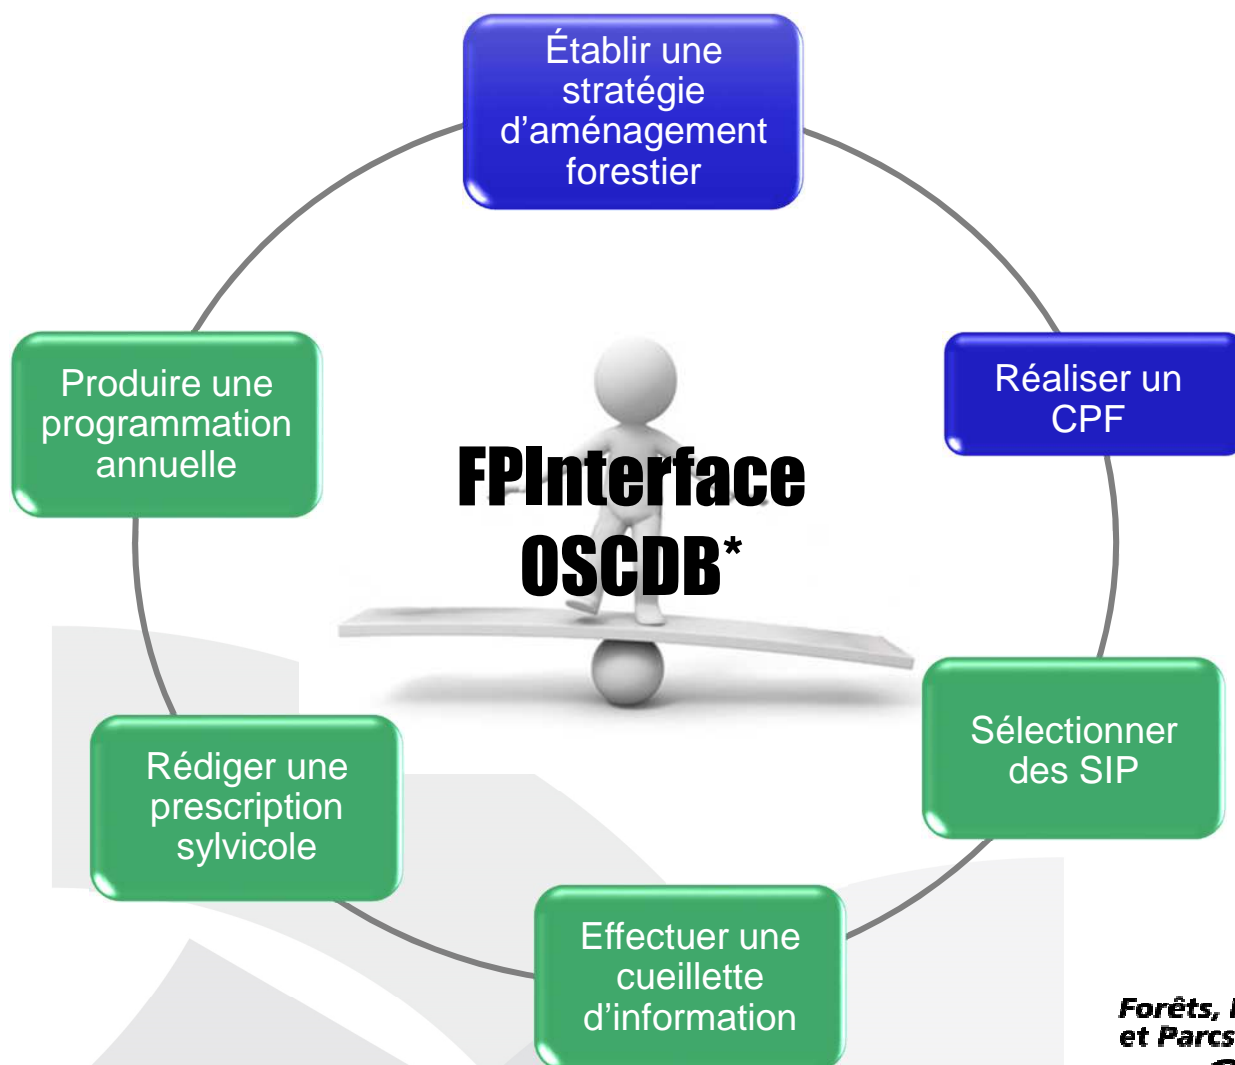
Établir une stratégie d'aménagement forestier

Réaliser un CPF

Sélectionner des SIP

Effectuer une cueillette d'information

Rédiger une prescription sylvicole

Produire une programmation annuelle

FPInterface OSCDB*

Forêts, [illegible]
et Parcs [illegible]